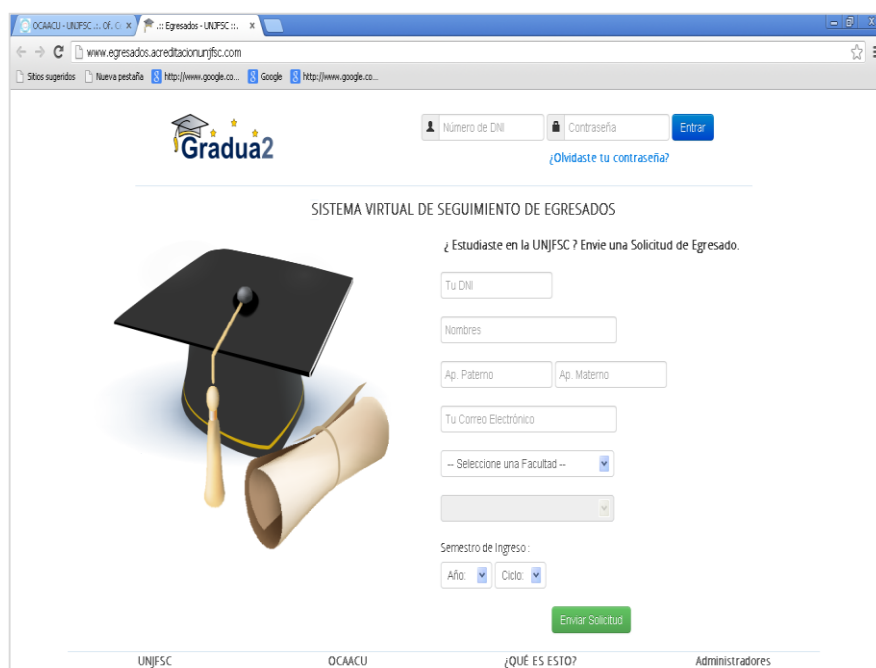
OCAACU - UNJFSC :: Of. C ×
.:: Egresados - UNJFSC ::. ×

www.egresados.acreditacionunjfsc.com

Sitios sugeridos
Nueva pestaña
http://www.google.co...
Google
http://www.google.co...

Gradua2

Número de DNI
Contraseña
Entrar
¿Olvidaste tu contraseña?

SISTEMA VIRTUAL DE SEGUIMIENTO DE EGRESADOS

¿ Estudiaste en la UNJFSC ? Envie una Solicitud de Egresado.

Tu DNI
Nombres
Ap. Paterno
Ap. Materno
Tu Correo Electrónico
-- Seleccione una Facultad --

Semestro de Ingreso :
Año:
Ciclo:

Enviar Solicitud

UNJFSC
OCAACU
¿QUÉ ES ESTO?
Administradores